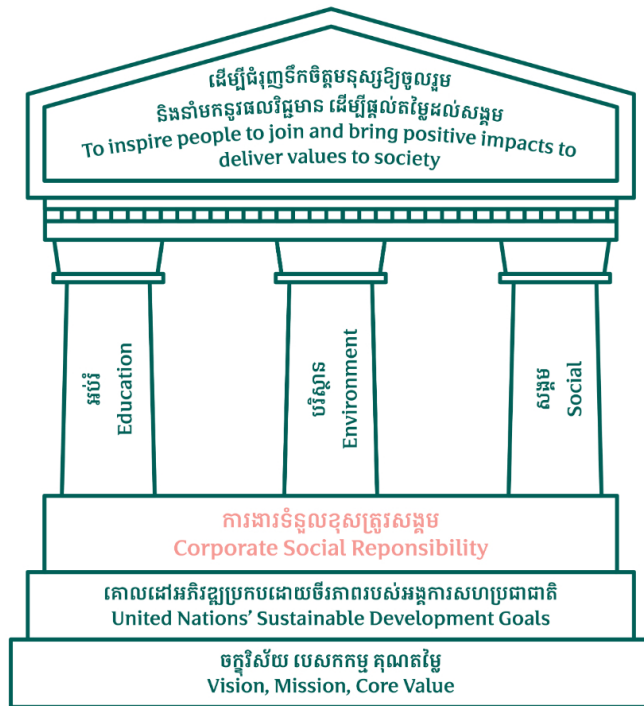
ដើម្បីជំរុញទឹកចិត្តមនុស្សឱ្យចូលរួម និងនាំមកនូវផលវិជ្ជមាន ដើម្បីផ្តល់តម្លៃដល់សង្គម
To inspire people to join and bring positive impacts to deliver values to society

អប់រំ Education

បរិស្ថាន Environment

សង្គម Social

ការងារទំនួលខុសត្រូវសង្គម
Corporate Social Reponsibility

គោលដៅអភិវឌ្ឍប្រកបដោយចីរភាពរបស់អង្គការសហប្រជាជាតិ
United Nations' Sustainable Development Goals

ចក្ខុវិស័យ បេសកកម្ម គុណតម្លៃ
Vision, Mission, Core Value